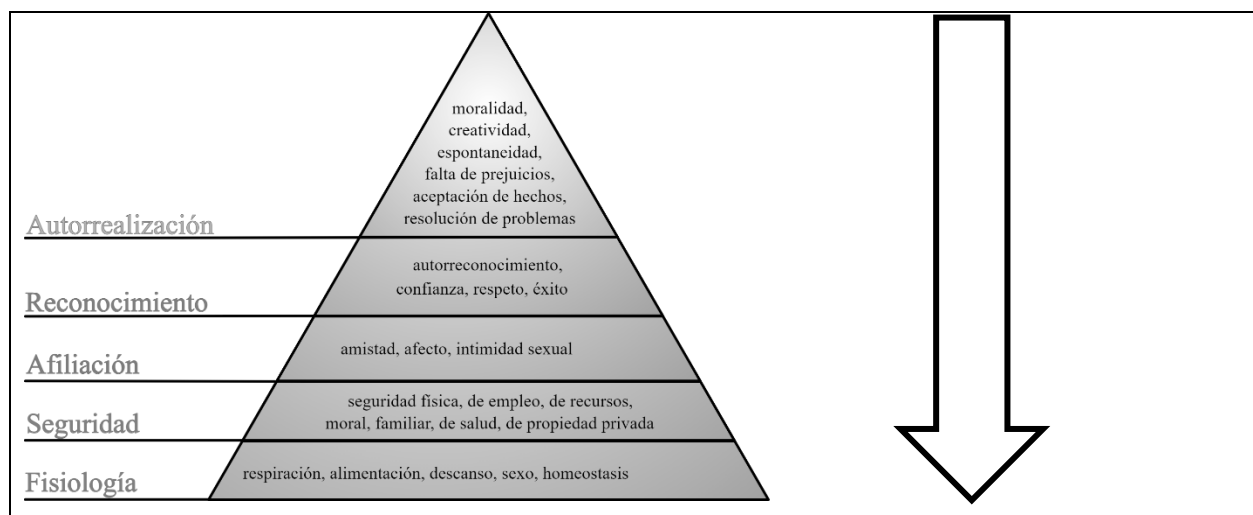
moralidad, creatividad, espontaneidad, falta de prejuicios, aceptación de hechos, resolución de problemas

Autorrealización

autorreconocimiento, confianza, respeto, éxito

Reconocimiento

amistad, afecto, intimidad sexual

Afiliación

seguridad física, de empleo, de recursos, moral, familiar, de salud, de propiedad privada

Seguridad

respiración, alimentación, descanso, sexo, homeostasis

Fisiología